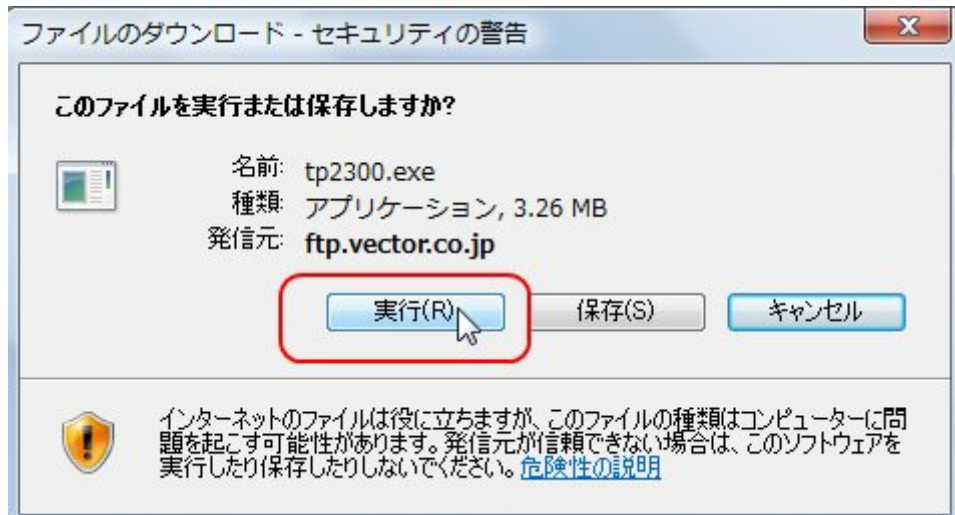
ファイルのダウンロード - セキュリティの警告

x

このファイルを実行または保存しますか?

名前: tp2300.exe
種類: アプリケーション, 3.26 MB
発信元: ftp.vector.co.jp

実行(R)

保存(S)

キャンセル

インターネットのファイルは役に立ちますが、このファイルの種類はコンピューターに問題を起こす可能性があります。発信元が信頼できない場合は、このソフトウェアを実行したり保存したりしないでください。危険性の説明